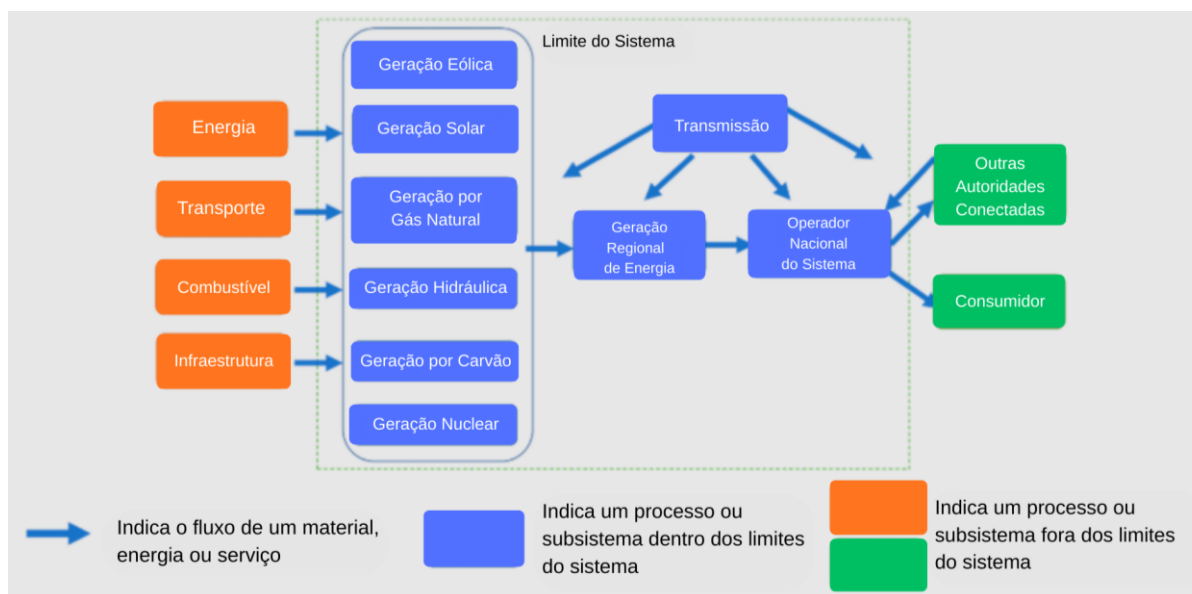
Limite do Sistema

Energia

Transporte

Combustível

Infraestrutura

Geração Eólica

Geração Solar

Geração por Gás Natural

Geração Hidráulica

Geração por Carvão

Geração Nuclear

Transmissão

Geração Regional de Energia

Operador Nacional do Sistema

Outras Autoridades Conectadas

Consumidor

Indica o fluxo de um material, energia ou serviço

Indica um processo ou subsistema dentro dos limites do sistema

Indica um processo ou subsistema fora dos limites do sistema